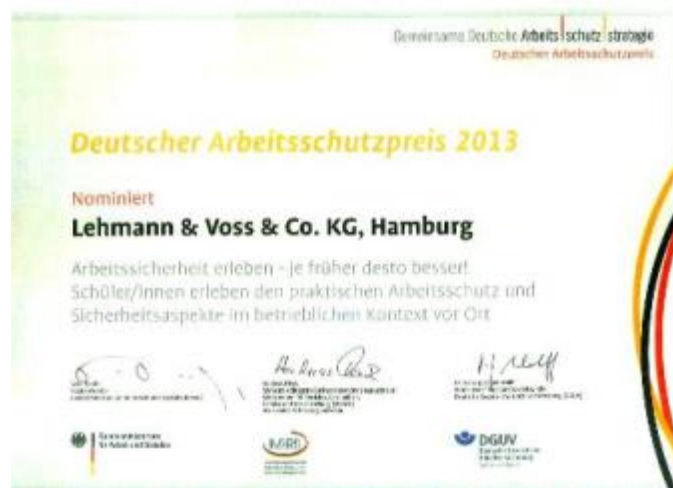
Gemeinsame Deutsche Arbeits schutz strategie
Deutscher Arbeitsschutzpreis

Deutscher Arbeitsschutzpreis 2013

Nominiert

Lehmann & Voss & Co. KG, Hamburg

Arbeitssicherheit erleben - je früher desto besser! Schüler/innen erleben den praktischen Arbeitsschutz und Sicherheitsaspekte im betrieblichen Kontext vor Ort

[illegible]

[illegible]

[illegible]

Bundesministerium für Arbeit und Soziales

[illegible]

DGUV
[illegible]